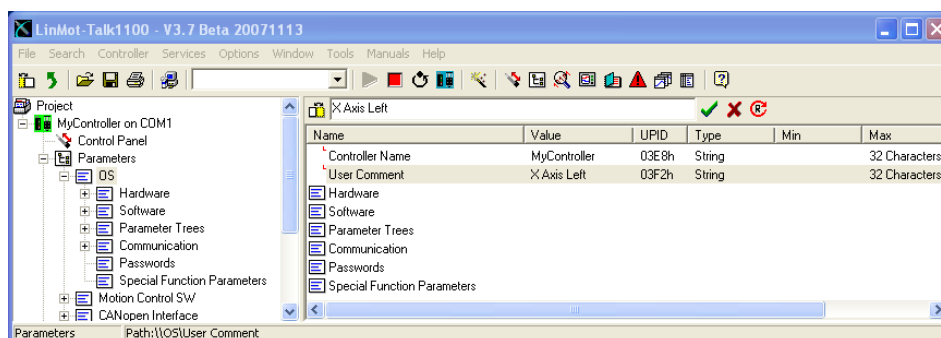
LinMot-Talk1100 - V3.7 Beta 20071113

File Search Controller Services Options Window Tools Manuals Help

Project
MyController on COM1
Control Panel
Parameters
OS
Hardware
Software
Parameter Trees
Communication
Passwords
Special Function Parameters
Motion Control SW
CANopen Interface

X Axis Left

| Name | Value | UPID | Type | Min | Max |
|---|---|---|---|---|---|
| Controller Name | MyController | 03E8h | String | | 32 Characters |
| User Comment | X Axis Left | 03F2h | String | | 32 Characters |
| Hardware | | | | | |
| Software | | | | | |
| Parameter Trees | | | | | |
| Communication | | | | | |
| Passwords | | | | | |
| Special Function Parameters | | | | | |

Parameters Path:\\OS\User Comment